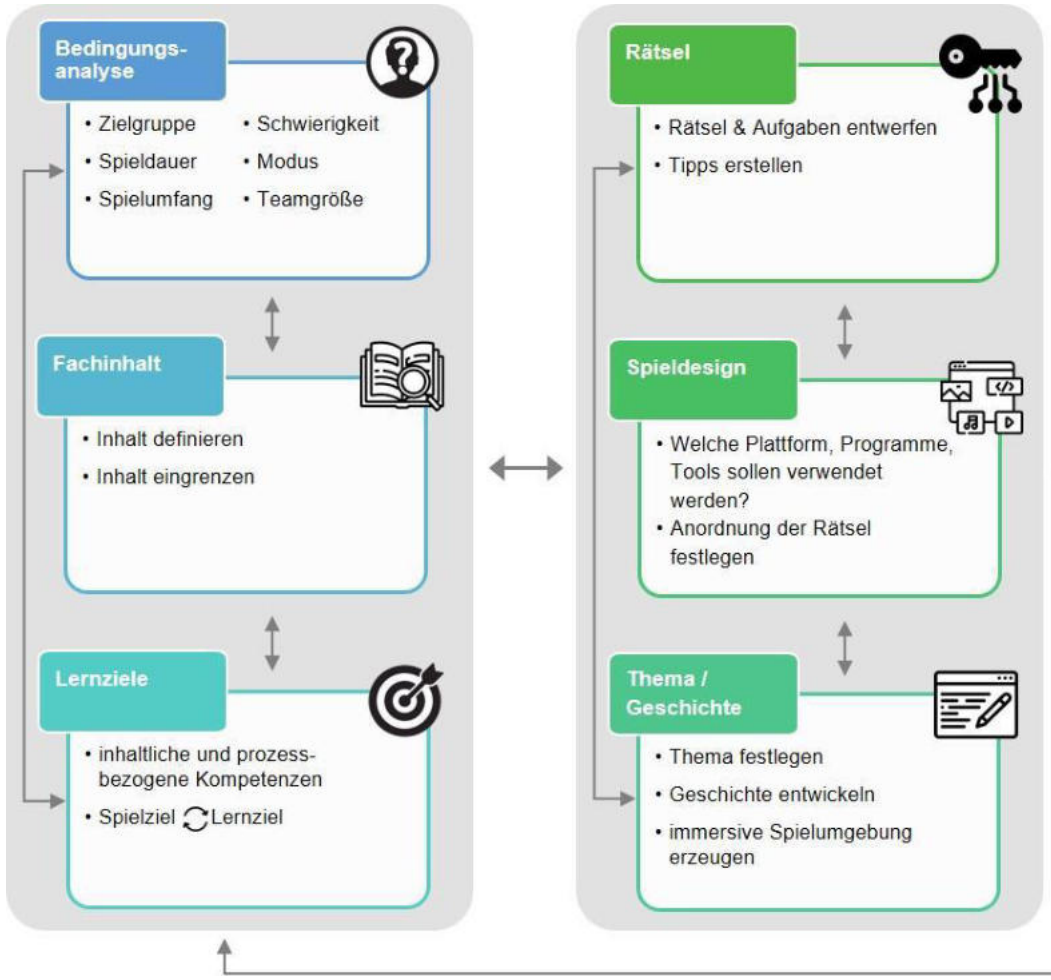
Bedingungsanalyse

• Zielgruppe
• Spieldauer
• Spielumfang

• Schwierigkeit
• Modus
• Teamgröße

Fachinhalt

• Inhalt definieren
• Inhalt eingrenzen

Lernziele

• inhaltliche und prozessbezogene Kompetenzen
• Spielziel Lernziel

Rätsel

• Rätsel & Aufgaben entwerfen
• Tipps erstellen

Spieldesign

• Welche Plattform, Programme, Tools sollen verwendet werden?
• Anordnung der Rätsel festlegen

Thema / Geschichte

• Thema festlegen
• Geschichte entwickeln
• immersive Spielumgebung erzeugen